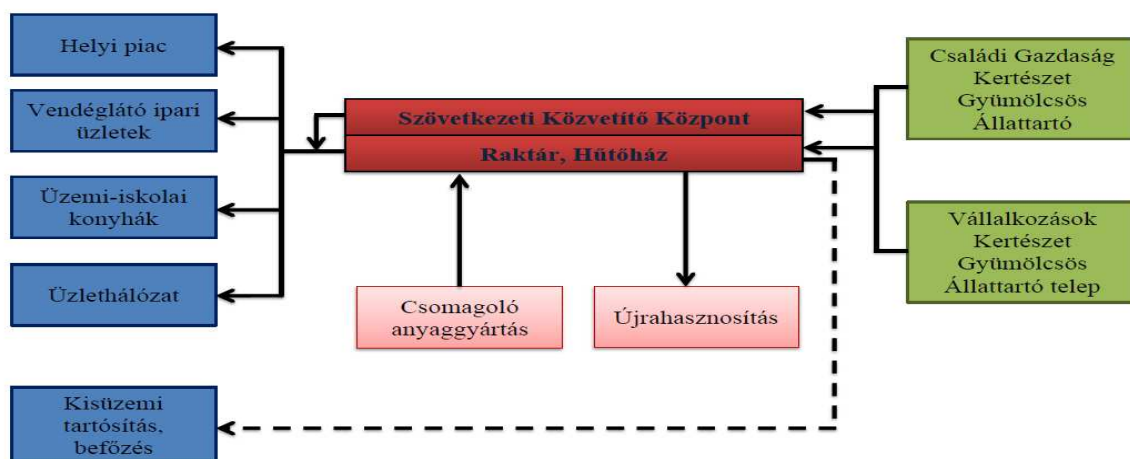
Helyi piac

Vendéglátó ipari üzletek

Üzemi-iskolai konyhák

Üzlethálózat

Szövetkezeti Közvetítő Központ

Raktár, Hűtőház

Családi Gazdaság
Kertészet
Gyümölcsös
Állattartó

Vállalkozások
Kertészet
Gyümölcsös
Állattartó telep

Csomagoló anyaggyártás

Újrahasznosítás

Kisüzemi tartósítás, befőzés